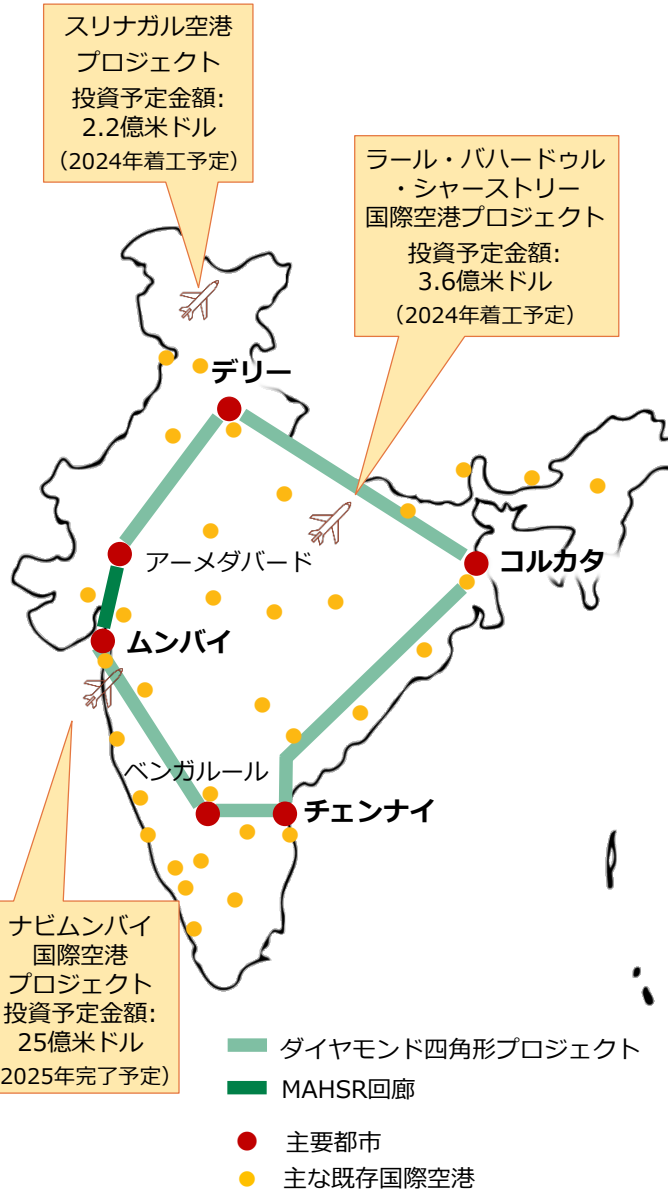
スリナガル空港
プロジェクト
投資予定金額:
2.2億米ドル
（2024年着工予定）

ラール・バハードゥル
・シャーストリー
国際空港プロジェクト
投資予定金額:
3.6億米ドル
（2024年着工予定）

デリー

アーメダバード

コルカタ

ムンバイ

ベンガルール

チェンナイ

ナビムンバイ
国際空港
プロジェクト
投資予定金額:
25億米ドル
2025年完了予定）

ダイヤモンド四角形プロジェクト
MAHSR回廊
主要都市
主な既存国際空港